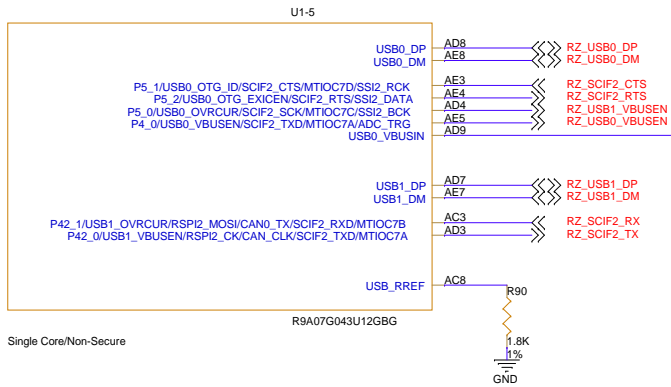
U1-5

USB0_DP
USB0_DM

P5_1/USB0_OTG_ID/SCIF2_CTS/MTIOC7D/SSI2_RCK
P5_2/USB0_OTG_EXICEN/SCIF2_RTS/SSI2_DATA
P5_0/USB0_OVRCUR/SCIF2_SCK/MTIOC7C/SSI2_BCK
P4_0/USB0_VBUSEN/SCIF2_TXD/MTIOC7A/ADC_TRG
USB0_VBUSIN

USB1_DP
USB1_DM

P42_1/USB1_OVRCUR/RSPI2_MOSI/CAN0_TX/SCIF2_RXD/MTIOC7B
P42_0/USB1_VBUSEN/RSPI2_CK/CAN_CLK/SCIF2_TXD/MTIOC7A

USB_RREF

R9A07G043U12GBG

Single Core/Non-Secure

AD8
AE8
AE3
AE4
AD4
AE5
AD9
AD7
AE7
AC3
AD3
AC8

RZ_USB0_DP
RZ_USB0_DM
RZ_SCIF2_CTS
RZ_SCIF2_RTS
RZ_USB1_VBUSEN
RZ_USB0_VBUSEN
RZ_USB1_DP
RZ_USB1_DM
RZ_SCIF2_RX
RZ_SCIF2_TX

R90
1.8K
1%
GND